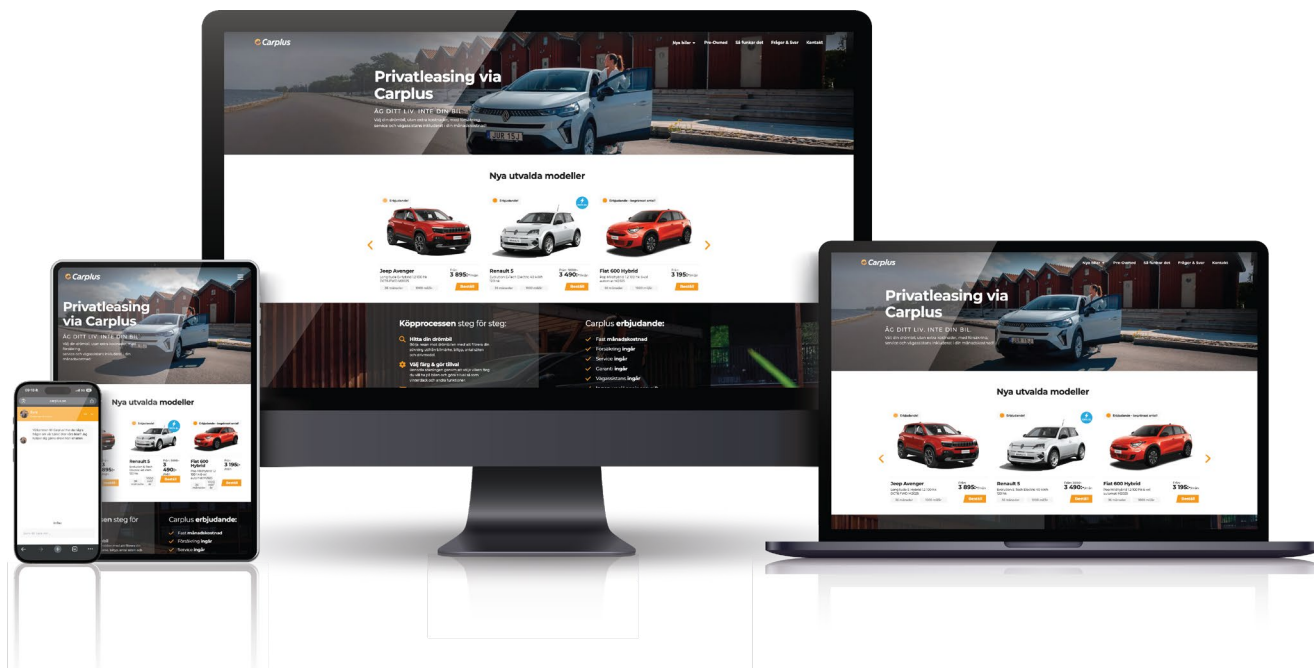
Carplus

Nya bilar ▾ Pre-Owned Så funkar det Frågor & Svar Kontakt

Privatleasing via Carplus

ÄG DITT LIV. INTE DIN BIL.

Nya utvalda modeller

Erbjudande

Jeep Avenger

3 895:-/mån

Beställ

Renault 5

3 490:-/mån

Beställ

Erbjudande - begränsat antal

Fiat 600 Hybrid

3 195:-/mån

Beställ

Köpprocessen steg för steg:

Hitta din drömbil

Välj färg & gör tillval

Carplus erbjudande:

Fast månadskostnad

Försäkring ingår

Service ingår

Garanti ingår

Vagnskorstans ingår

Carplus

Privatleasing via Carplus

ÄG DITT LIV. INTE DIN BIL.

Nya utvalda modeller

Renault 5

3 490:-

Fiat 600 Hybrid

3 195:-

Carplus erbjudande:

Fast månadskostnad

Försäkring ingår

Service ingår

Carplus

Nya bilar ▾ Pre-Owned Så funkar det Frågor & Svar Kontakt

Privatleasing via Carplus

ÄG DITT LIV. INTE DIN BIL.

Nya utvalda modeller

Erbjudande

Jeep Avenger

3 895:-

Beställ

Renault 5

3 490:-

Beställ

Erbjudande - begränsat antal

Fiat 600 Hybrid

3 195:-

Beställ